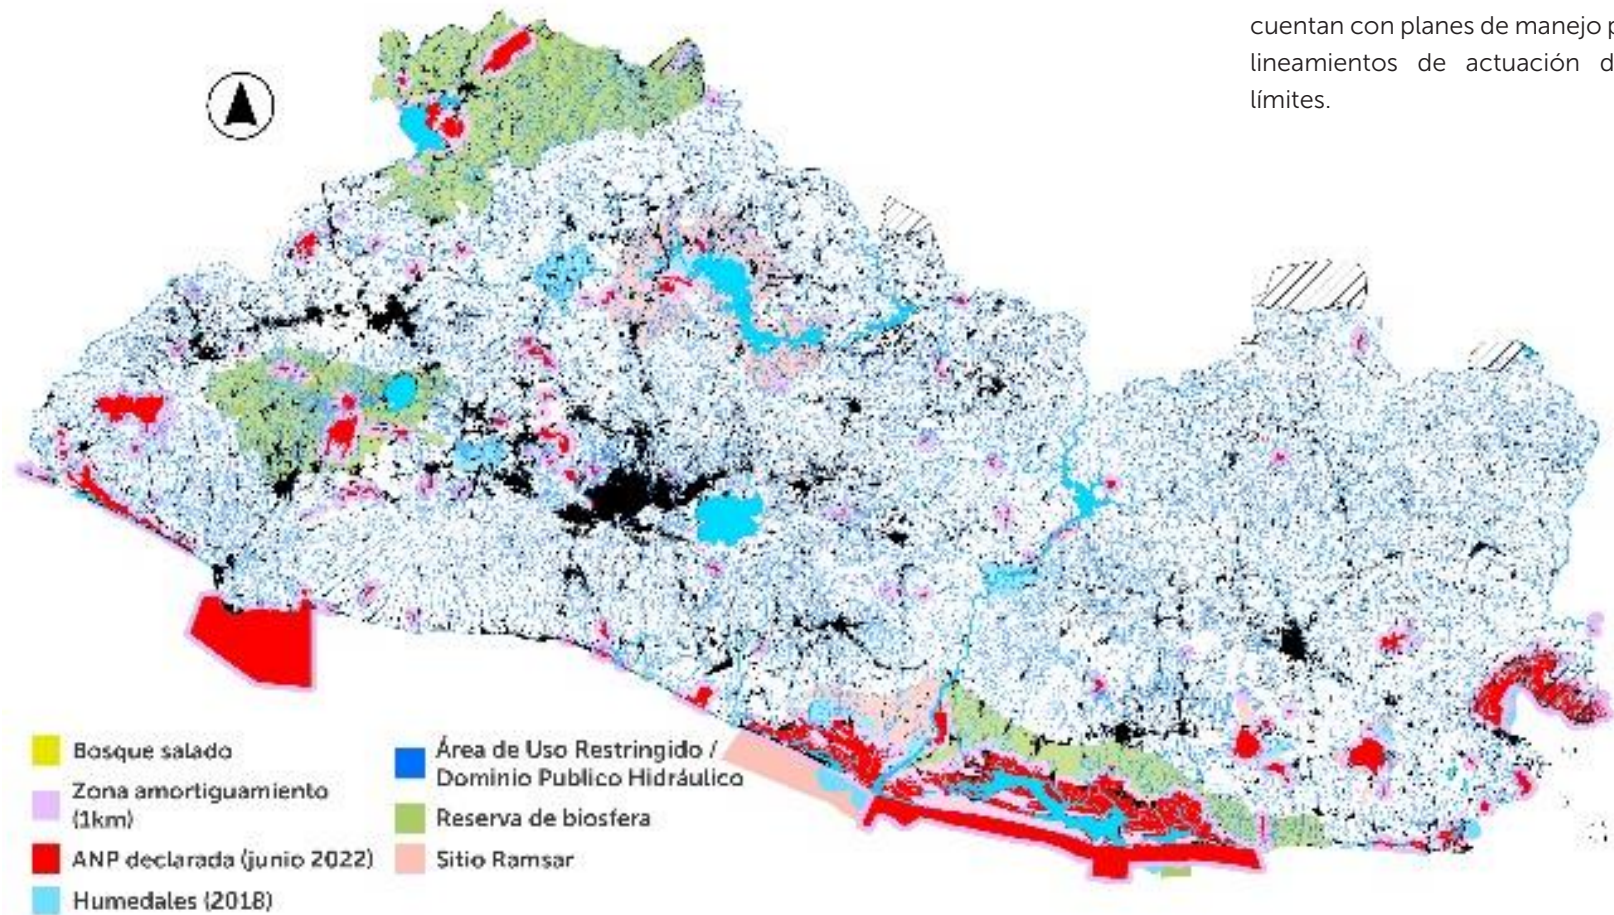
cuentan con planes de manejo p lineamientos de actuación d límites.

Bosque salado
Zona amortiguamiento (1km)
ANP declarada (junio 2022)
Humedales (2018)
Área de Uso Restringido / Dominio Publico Hidráulico
Reserva de biosfera
Sitio Ramsar